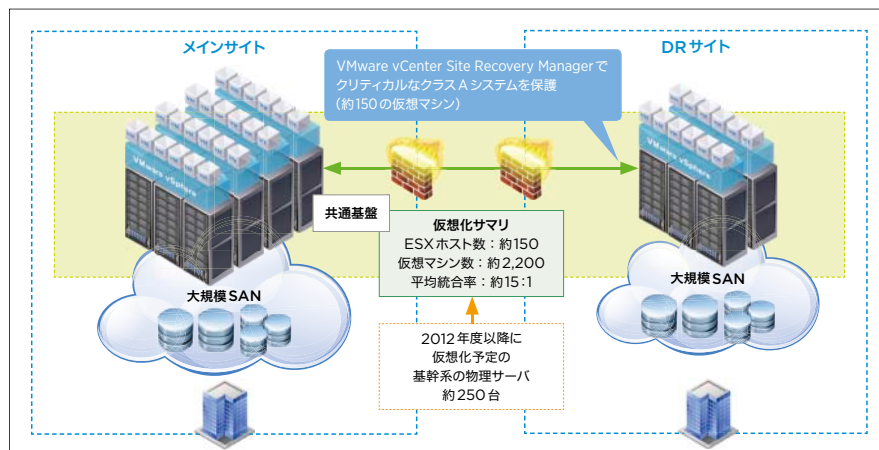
メインサイト

DRサイト

VMware vCenter Site Recovery Managerで
クリティカルなクラスAシステムを保護
(約150の仮想マシン)

VMware vSphere

VMware vSphere

共通基盤

仮想化サマリ
ESXホスト数：約150
仮想マシン数：約2,200
平均統合率：約15:1

大規模SAN

大規模SAN

2012年度以降に
仮想化予定の
基幹系の物理サーバ
約250台